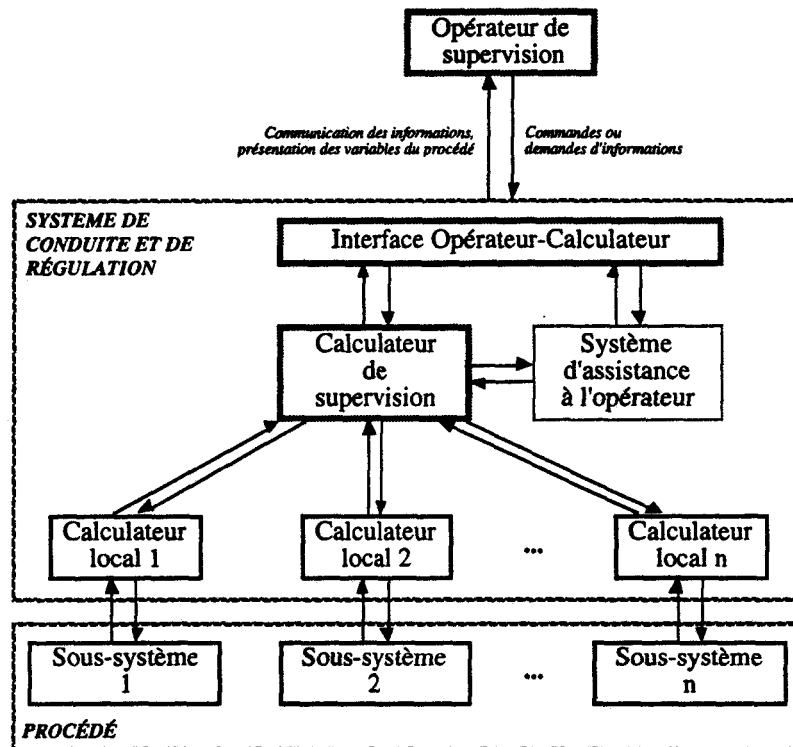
Opérateur de supervision

Communication des informations, présentation des variables du procédé

Commandes ou demandes d'informations

SYSTEME DE CONDUITE ET DE RÉGULATION

Interface Opérateur-Calculateur

Calculateur de supervision

Système d'assistance à l'opérateur

Calculateur local 1

Calculateur local 2

...

Calculateur local n

Sous-système 1

Sous-système 2

...

Sous-système n

PROCÉDÉ